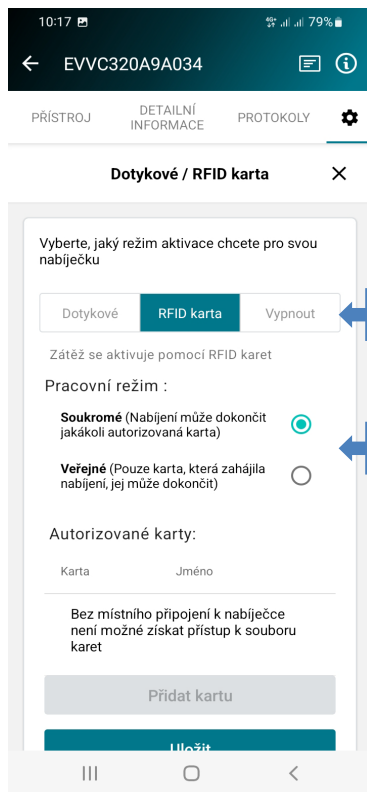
10:17 79%

EVVC320A9A034

PŘÍSTROJ | DETAILNÍ INFORMACE | PROTOKOLY

Dotykové / RFID karta

Vyberte, jaký režim aktivace chcete pro svou nabíječku

Dotykové | RFID karta | Vypnout

Zátěž se aktivuje pomocí RFID karet

Pracovní režim :

**Soukromé** (Nabíjení může dokončit jakákoli autorizovaná karta)

**Veřejné** (Pouze karta, která zahájila nabíjení, jej může dokončit)

Autorizované karty:

Karta Jméno

Bez místního připojení k nabíječce není možné získat přístup k souboru karet

Přidat kartu

Uložit